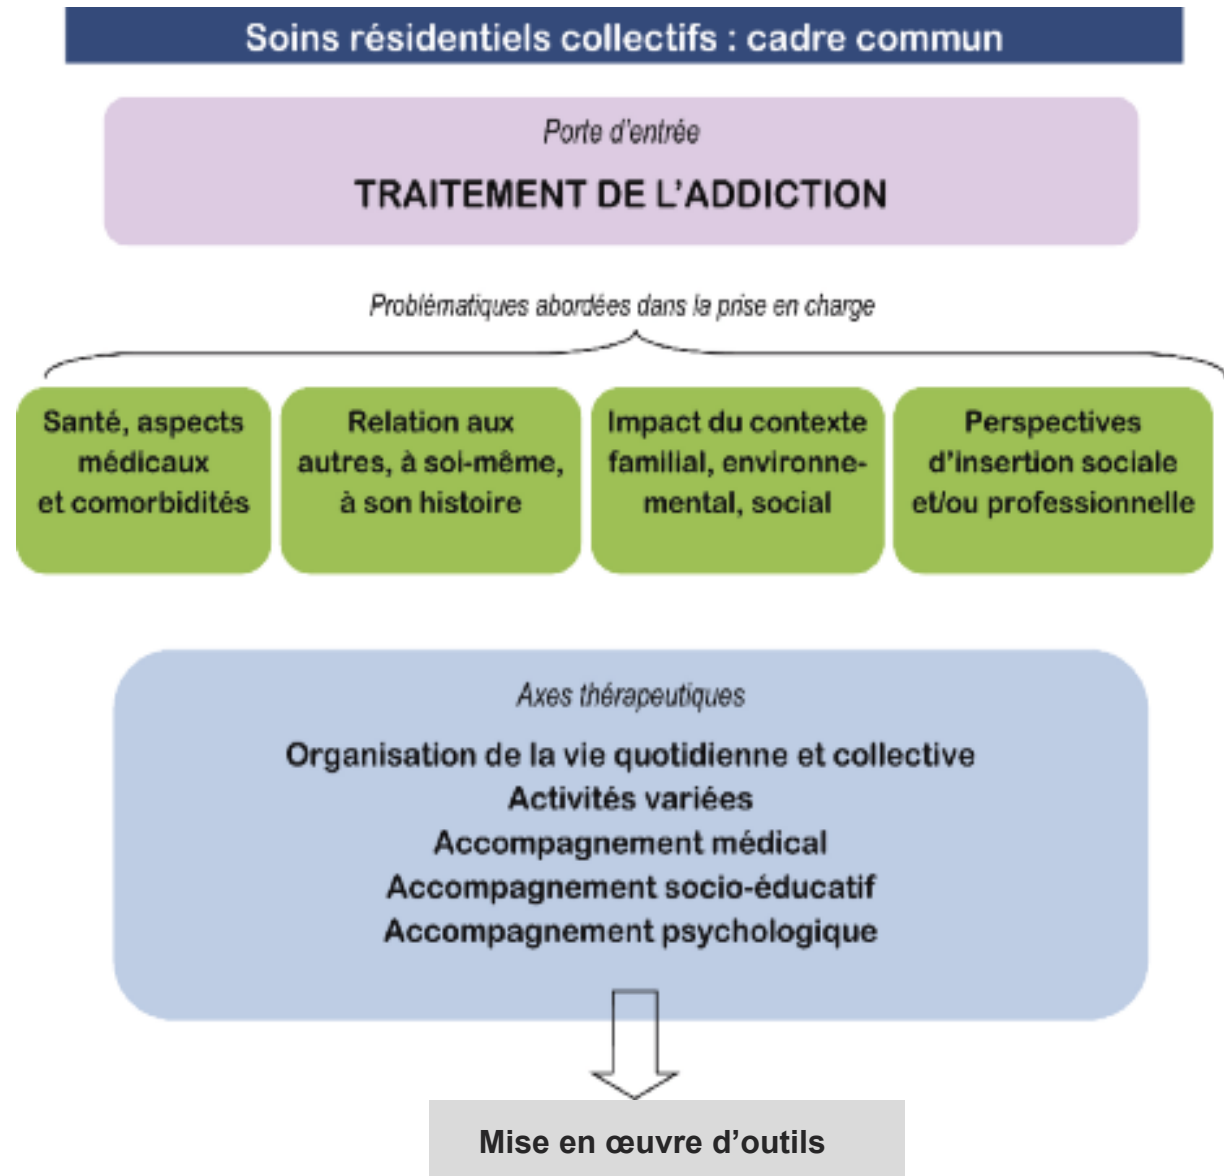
Soins résidentiels collectifs : cadre commun

Porte d'entrée

TRAITEMENT DE L'ADDICTION

Problématiques abordées dans la prise en charge

Santé, aspects médicaux et comorbidités

Relation aux autres, à soi-même, à son histoire

Impact du contexte familial, environnemental, social

Perspectives d'insertion sociale et/ou professionnelle

Axes thérapeutiques

Organisation de la vie quotidienne et collective
Activités variées
Accompagnement médical
Accompagnement socio-éducatif
Accompagnement psychologique

Mise en œuvre d'outils